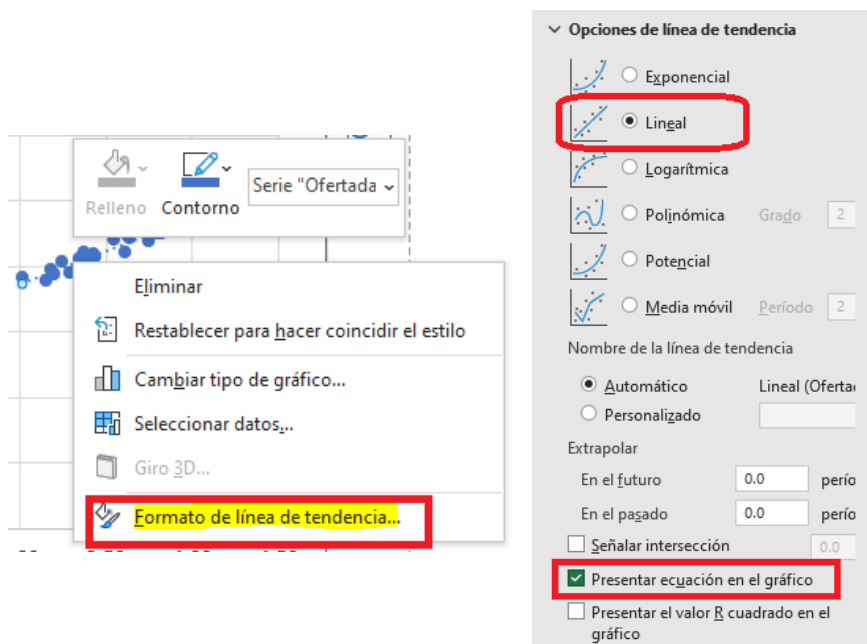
Relleno Contorno Serie "Ofertada

Eliminar

Restablecer para hacer coincidir el estilo

Cambiar tipo de gráfico...

Seleccionar datos...

Giro 3D...

Formato de línea de tendencia...

Opciones de línea de tendencia

Exponencial

Lineal

Logarítmica

Polinómica Grado 2

Potencial

Media móvil Período 2

Nombre de la línea de tendencia

Automático Lineal (Oferta

Personalizado

Extrapolar

En el futuro 0.0 perío

En el pasado 0.0 perío

Señalar intersección 0.0

Presentar ecuación en el gráfico

Presentar el valor R cuadrado en el gráfico